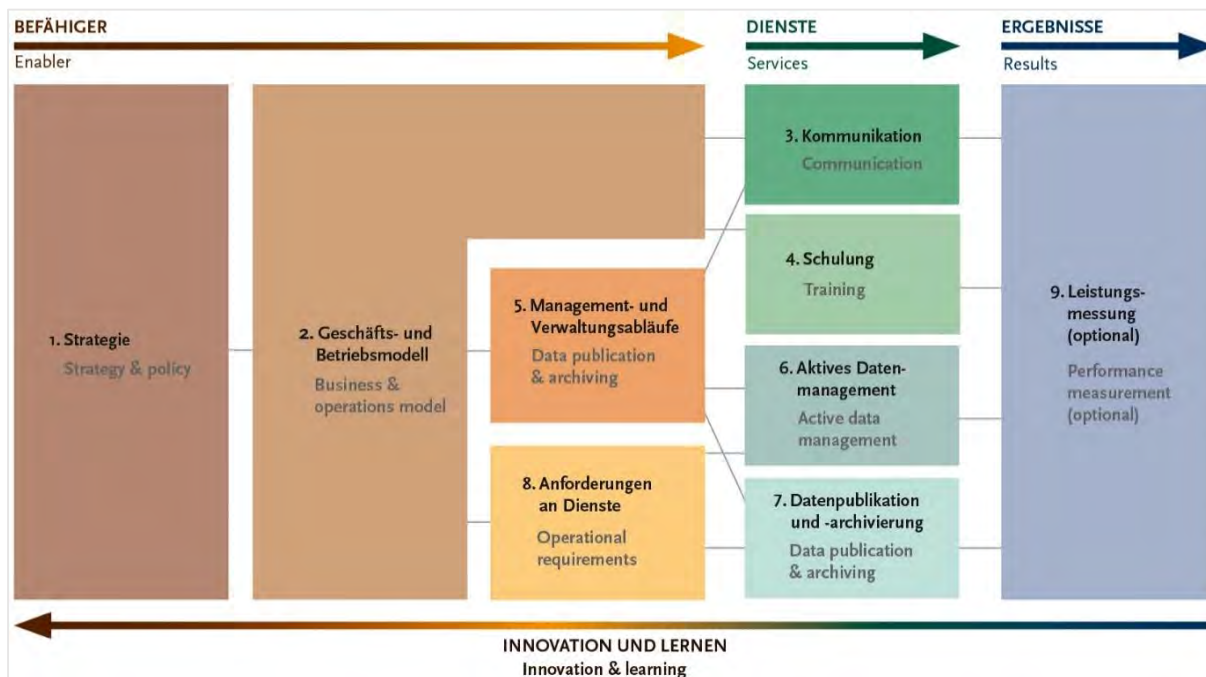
BEFÄHIGER
Enabler

DIENSTE
Services

ERGEBNISSE
Results

1. Strategie
Strategy & policy

2. Geschäfts- und Betriebsmodell
Business & operations model

3. Kommunikation
Communication

4. Schulung
Training

5. Management- und Verwaltungsabläufe
Data publication & archiving

6. Aktives Datenmanagement
Active data management

7. Datenpublikation und -archivierung
Data publication & archiving

8. Anforderungen an Dienste
Operational requirements

9. Leistungsmessung (optional)
Performance measurement (optional)

INNOVATION UND LERNEN
Innovation & learning